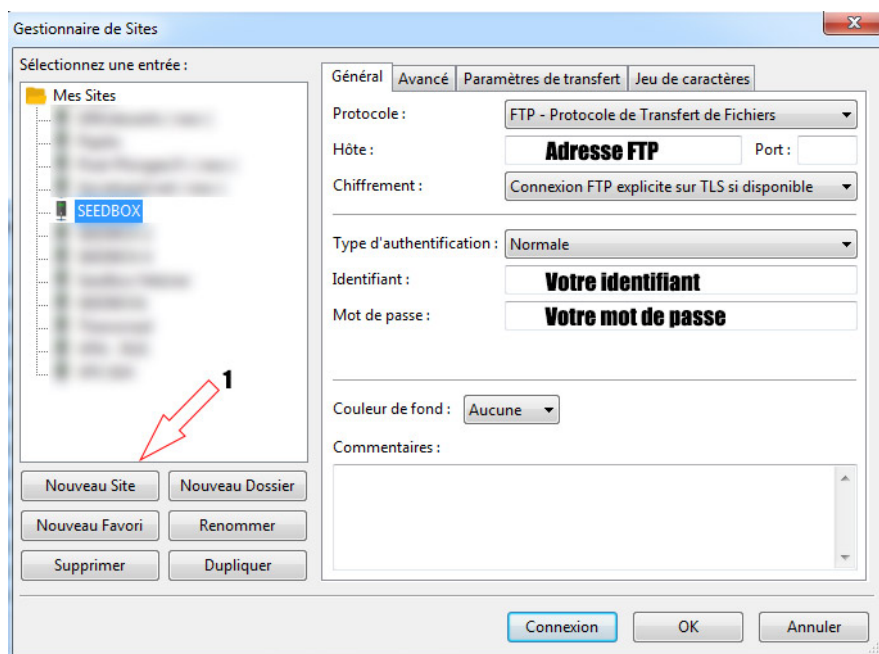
Gestionnaire de Sites

Sélectionnez une entrée :

Mes Sites
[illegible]
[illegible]
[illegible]
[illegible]
SEEDBOX
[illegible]
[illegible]
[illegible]
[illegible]
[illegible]
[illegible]
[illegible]

1

Nouveau Site | Nouveau Dossier
Nouveau Favori | Renommer
Supprimer | Dupliquer

Général | Avancé | Paramètres de transfert | Jeu de caractères

Protocole : FTP - Protocole de Transfert de Fichiers
Hôte : Adresse FTP  Port :
Chiffrement : Connexion FTP explicite sur TLS si disponible

Type d'authentification : Normale
Identifiant : Votre identifiant
Mot de passe : Votre mot de passe

Couleur de fond : Aucune
Commentaires :

Connexion | OK | Annuler